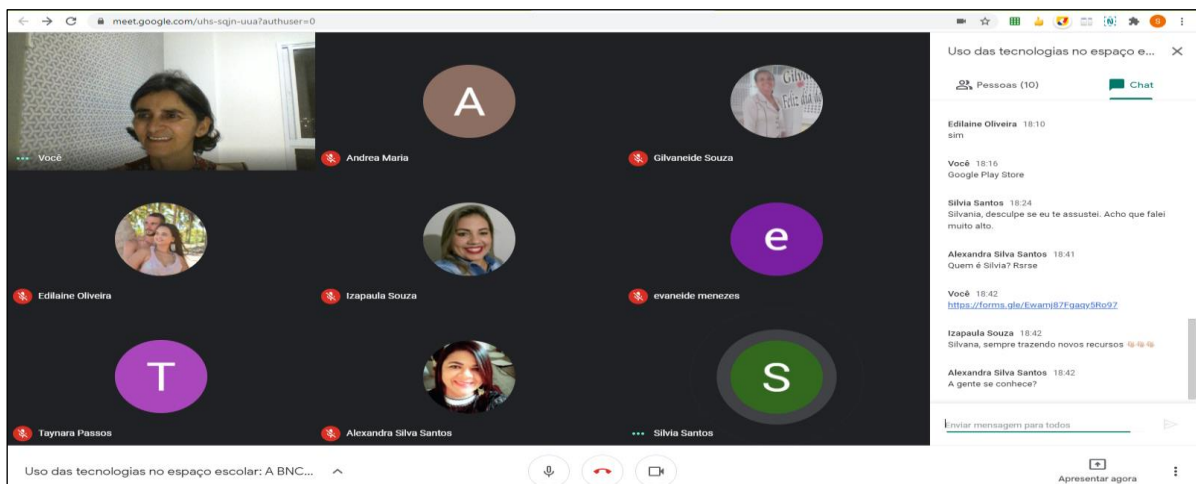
meet.google.com/uhs-sqjn-uua?authuser=0

Você

A

Andrea Maria

Gilvaneide Souza

Edilaine Oliveira

Izapaula Souza

e

evaneide menezes

T

Taynara Passos

Alexandra Silva Santos

S

Silvia Santos

Uso das tecnologias no espaço e...

Pessoas (10)

Chat

Edilaine Oliveira 18:10
sim

Você 18:16
Google Play Store

Silvia Santos 18:24
Silvania, desculpe se eu te assustei. Acho que falei muito alto.

Alexandra Silva Santos 18:41
Quem é Silvia? Rsrse

Você 18:42
https://forms.gle/Ewamj87Fgaqy5Ro97

Izapaula Souza 18:42
Silvana, sempre trazendo novos recursos

Alexandra Silva Santos 18:42
A gente se conhece?

Enviar mensagem para todos

Uso das tecnologias no espaço escolar: A BNC...

Apresentar agora